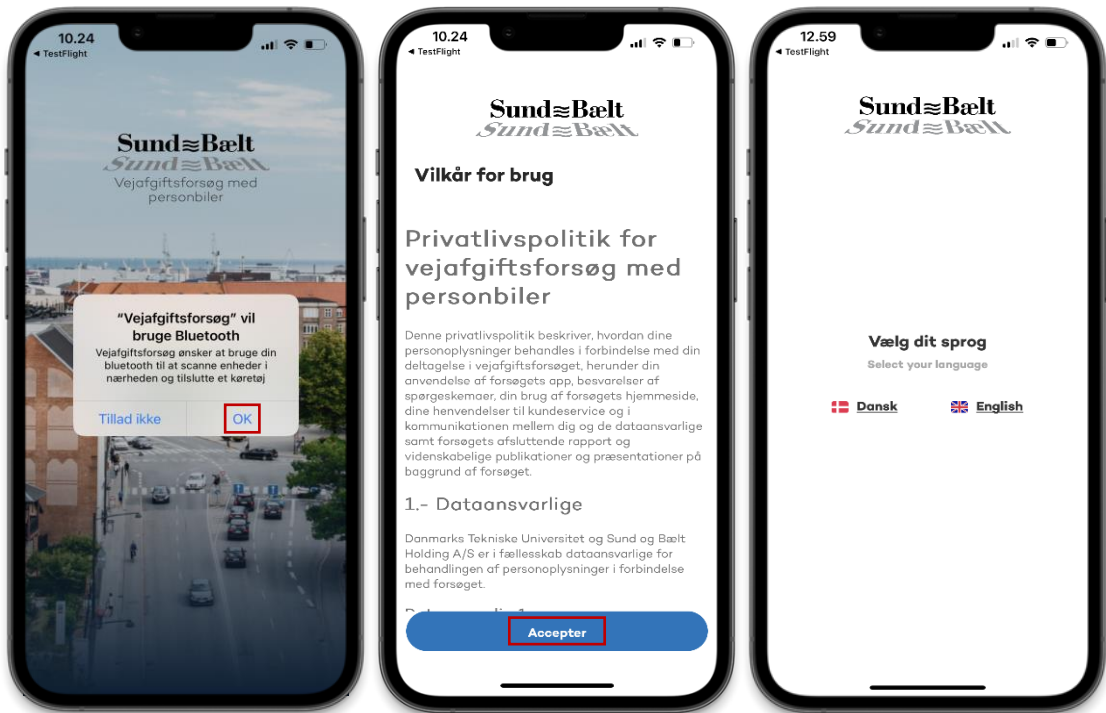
10.24
◂ TestFlight

Sund≈Bælt
Sund≈Bælt
Vejafgiftsforsøg med personbiler

"Vejafgiftsforsøg" vil bruge Bluetooth
Vejafgiftsforsøg ønsker at bruge din bluetooth til at scanne enheder i nærheden og tilslutte et køretøj

Tillad ikke
OK

10.24
◂ TestFlight

Sund≈Bælt
Sund≈Bælt

Vilkår for brug

Privatlivspolitik for vejafgiftsforsøg med personbiler

Denne privatlivspolitik beskriver, hvordan dine personoplysninger behandles i forbindelse med din deltagelse i vejafgiftsforsøget, herunder din anvendelse af forsøgets app, besvarelser af spørgeskemaer, din brug af forsøgets hjemmeside, dine henvendelser til kundeservice og i kommunikationen mellem dig og de dataansvarlige samt forsøgets afsluttende rapport og videnskabelige publikationer og præsentationer på baggrund af forsøget.

1.- Dataansvarlige

Danmarks Tekniske Universitet og Sund og Bælt Holding A/S er i fællesskab dataansvarlige for behandlingen af personoplysninger i forbindelse med forsøget.

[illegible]

Accepter

12.59
◂ TestFlight

Sund≈Bælt
Sund≈Bælt

Vælg dit sprog
Select your language

Dansk
English